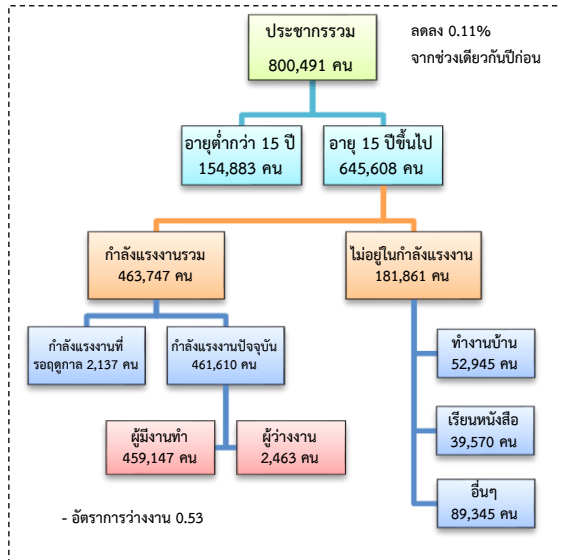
ประชากรรวม
800,491 คน

ลดลง 0.11%
จากช่วงเดียวกันปีก่อน

อายุต่ำกว่า 15 ปี
154,883 คน

อายุ 15 ปีขึ้นไป
645,608 คน

กำลังแรงงานรวม
463,747 คน

ไม่อยู่ในกำลังแรงงาน
181,861 คน

กำลังแรงงานที่รอฤดูกาล 2,137 คน

กำลังแรงงานปัจจุบัน
461,610 คน

ผู้มีงานทำ
459,147 คน

ผู้ว่างงาน
2,463 คน

ทำงานบ้าน
52,945 คน

เรียนหนังสือ
39,570 คน

อื่นๆ
89,345 คน

- อัตราการว่างงาน 0.53